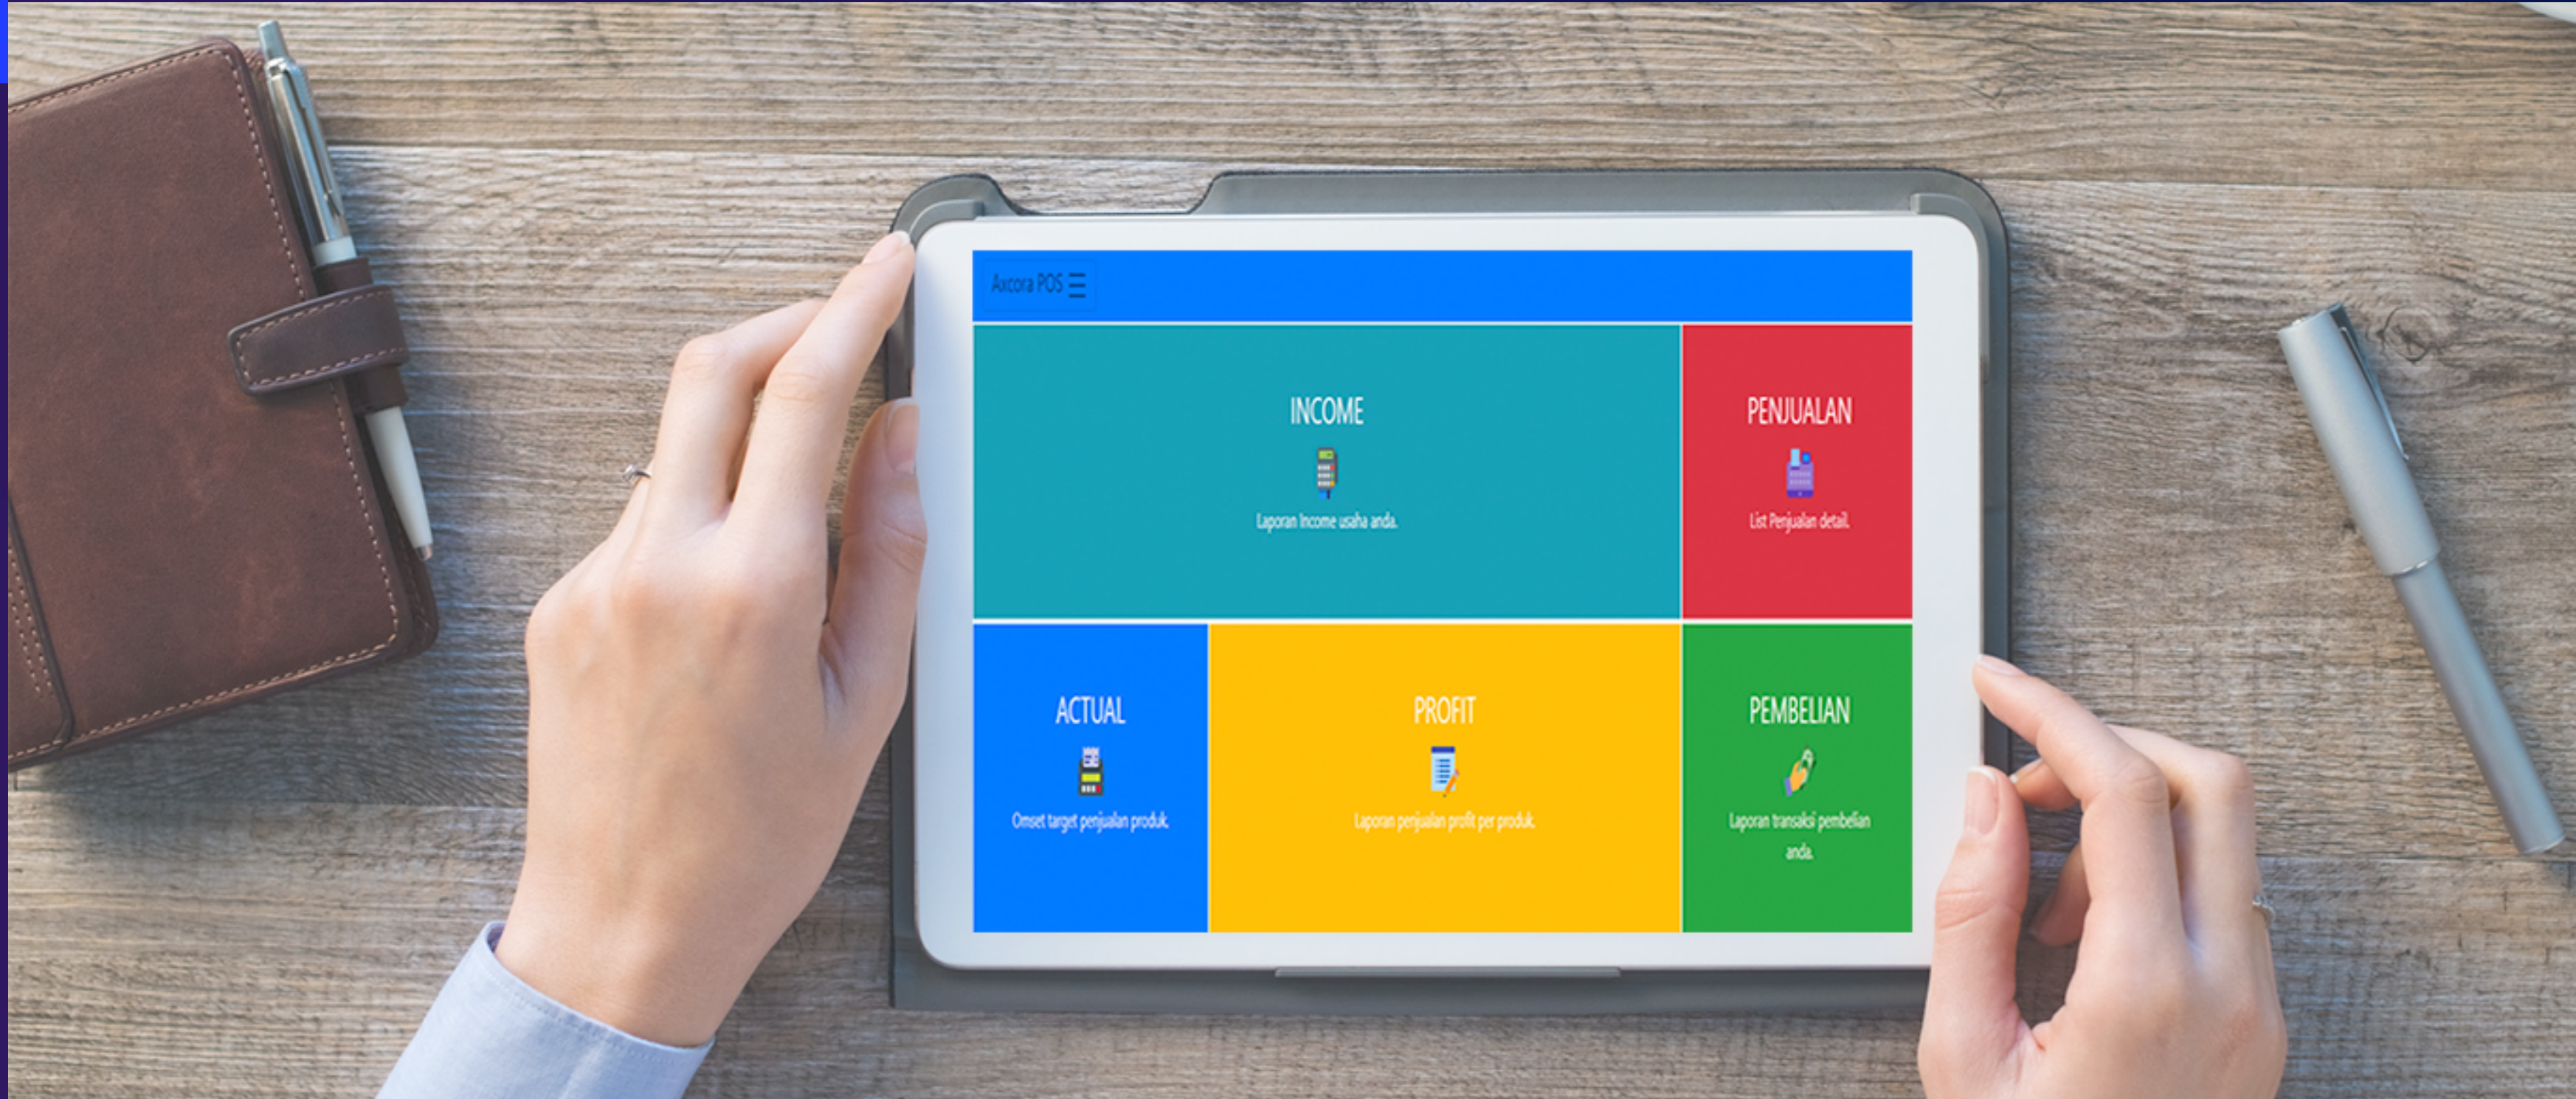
Axcora POS ☰

INCOME

Laporan Income usaha anda.

PENJUALAN

List Penjualan detail.

ACTUAL

Omset target penjualan produk.

PROFIT

Laporan penjualan profit per produk.

PEMBELIAN

Laporan transaksi pembelian anda.